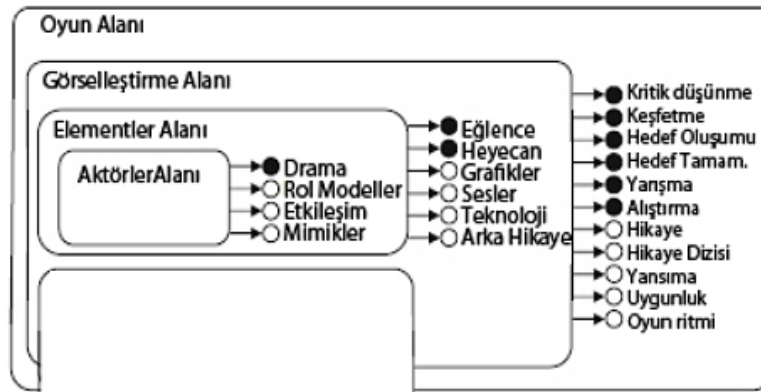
Oyun Alanı

Görselleştirme Alanı

Elementler Alanı

AktörlerAlanı

Drama
Rol Modeller
Etkileşim
Mimikler

Eğlence
Heyecan
Grafikler
Sesler
Teknoloji
Arka Hikaye

Kritik düşünme
Keşfetme
Hedef Oluşumu
Hedef Tamam.
Yarışma
Alıştırma
Hikaye
Hikaye Dizisi
Yansıma
Uygunluk
Oyun ritmi